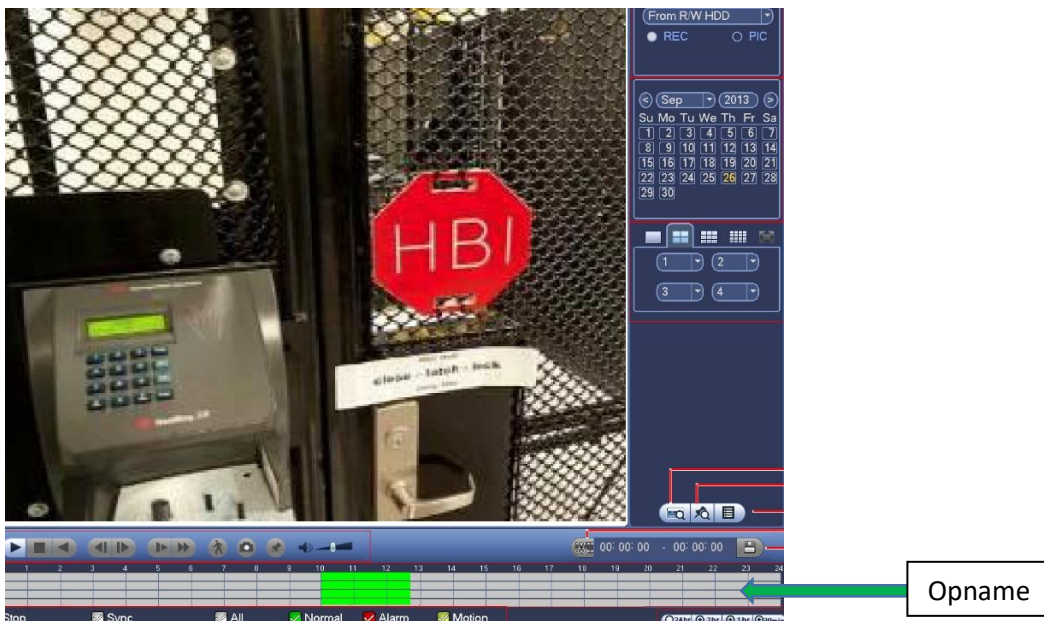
From R/W HDD
REC
PIC

Sep 2013
Su Mo Tu We Th Fr Sa
1 2 3 4 5 6 7
8 9 10 11 12 13 14
15 16 17 18 19 20 21
22 23 24 25 26 27 28
29 30

1 2
3 4

HBI

close - latch - lock

00: 00: 00 - 00: 00: 00

1 2 3 4 5 6 7 8 9 10 11 12 13 14 15 16 17 18 19 20 21 22 23 24

Stop Sync All Normal Alarm Motion

Opname